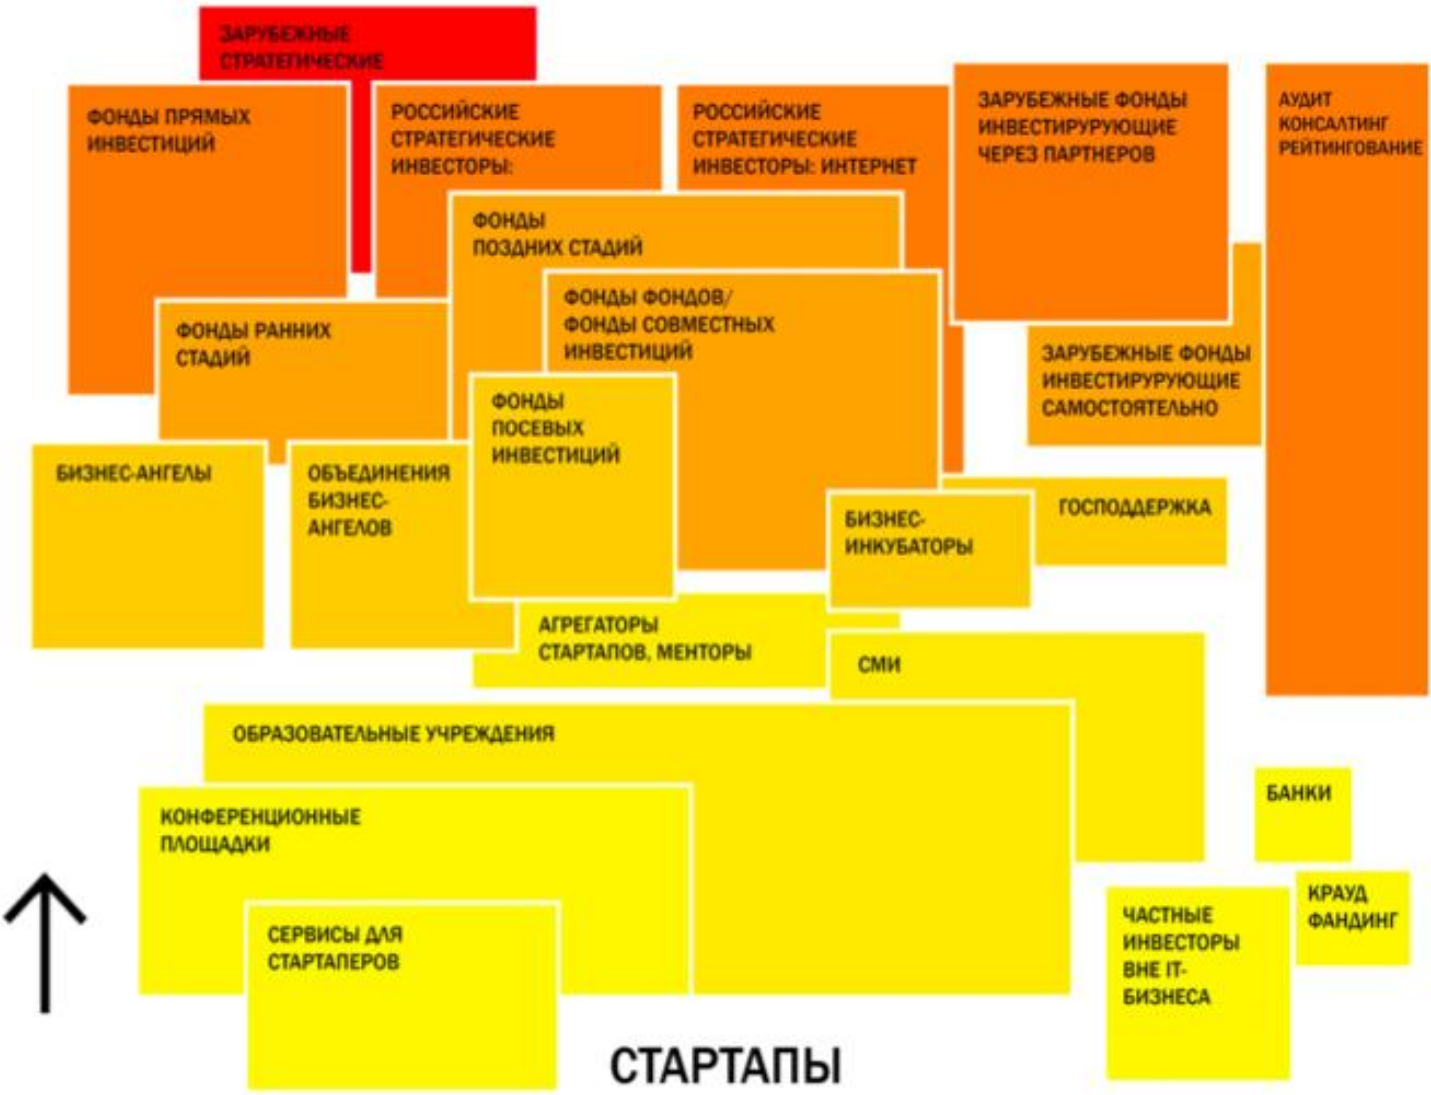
ЗАРУБЕЖНЫЕ СТРАТЕГИЧЕСКИЕ

ФОНДЫ ПРЯМЫХ ИНВЕСТИЦИЙ

РОССИЙСКИЕ СТРАТЕГИЧЕСКИЕ ИНВЕСТОРЫ:

РОССИЙСКИЕ СТРАТЕГИЧЕСКИЕ ИНВЕСТОРЫ: ИНТЕРНЕТ

ЗАРУБЕЖНЫЕ ФОНДЫ ИНВЕСТИРУРУЮЩИЕ ЧЕРЕЗ ПАРТНЕРОВ

АУДИТ КОНСАЛТИНГ РЕЙТИНГОВАНИЕ

ФОНДЫ ПОЗДНИХ СТАДИЙ

ФОНДЫ ФОНДОВ/ ФОНДЫ СОВМЕСТНЫХ ИНВЕСТИЦИЙ

ФОНДЫ РАННИХ СТАДИЙ

ЗАРУБЕЖНЫЕ ФОНДЫ ИНВЕСТИРУРУЮЩИЕ САМОСТОЯТЕЛЬНО

ФОНДЫ ПОСЕВЫХ ИНВЕСТИЦИЙ

БИЗНЕС-АНГЕЛЫ

ОБЪЕДИНЕНИЯ БИЗНЕС-АНГЕЛОВ

ГОСПОДДЕРЖКА

БИЗНЕС-ИНКУБАТОРЫ

АГРЕГАТОРЫ СТАРТАПОВ, МЕНТОРЫ

СМИ

ОБРАЗОВАТЕЛЬНЫЕ УЧРЕЖДЕНИЯ

БАНКИ

КОНФЕРЕНЦИОННЫЕ ПЛОЩАДКИ

КРАУД ФАНДИНГ

ЧАСТНЫЕ ИНВЕСТОРЫ ВНЕ IT-БИЗНЕСА

СЕРВИСЫ ДЛЯ СТАРТАПЕРОВ

СТАРТАПЫ